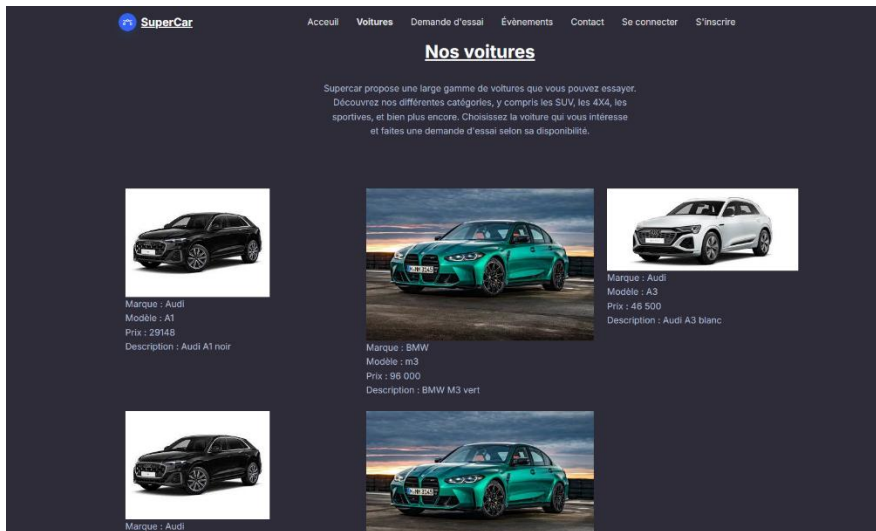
SuperCar

Acceuil Voitures Demande d'essai Événements Contact Se connecter S'inscrire

Nos voitures

Supercar propose une large gamme de voitures que vous pouvez essayer. Découvrez nos différentes catégories, y compris les SUV, les 4X4, les sportives, et bien plus encore. Choisissez la voiture qui vous intéresse et faites une demande d'essai selon sa disponibilité.

Marque : Audi
Modèle : A1
Prix : 29148
Description : Audi A1 noir

Marque : BMW
Modèle : m3
Prix : 96 000
Description : BMW M3 vert

Marque : Audi
Modèle : A3
Prix : 46 500
Description : Audi A3 blanc

Marque : Audi